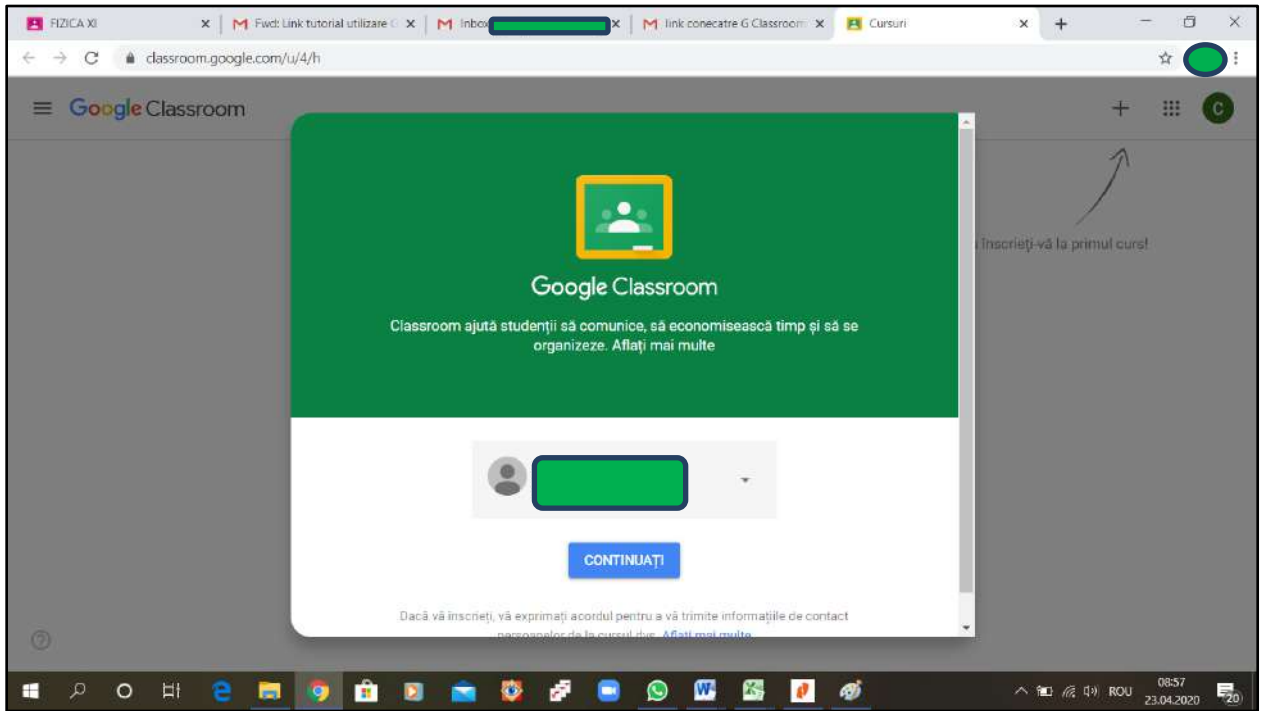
FIZICA XI
Fwd: Link tutorial utilizare
Inbox
link conecatre G Classroom
Cursuri

classroom.google.com/u/4/h

Google Classroom

C

Înscrieți-vă la primul curs!

Google Classroom

Classroom ajută studenții să comunice, să economisească timp și să se organizeze. Aflați mai multe

CONTINUAȚI

Dacă vă înscrieți, vă exprimați acordul pentru a vă trimite informațiile de contact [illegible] Aflați mai multe

ROU
08:57
23.04.2020
20